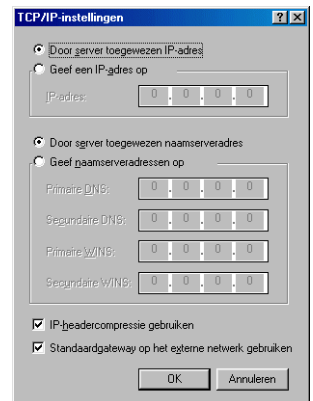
TCP/IP-instellingen ? X

Door server toegewezen IP-adres
Geef een IP-adres op

IP-adres: 0 . 0 . 0 . 0

Door server toegewezen naamserveradres
Geef naamserveradressen op

Primaire DNS: 0 . 0 . 0 . 0

Secundaire DNS: 0 . 0 . 0 . 0

Primaire WINS: 0 . 0 . 0 . 0

Secundaire WINS: 0 . 0 . 0 . 0

IP-headercompressie gebruiken
Standaardgateway op het externe netwerk gebruiken

OK Annuleren